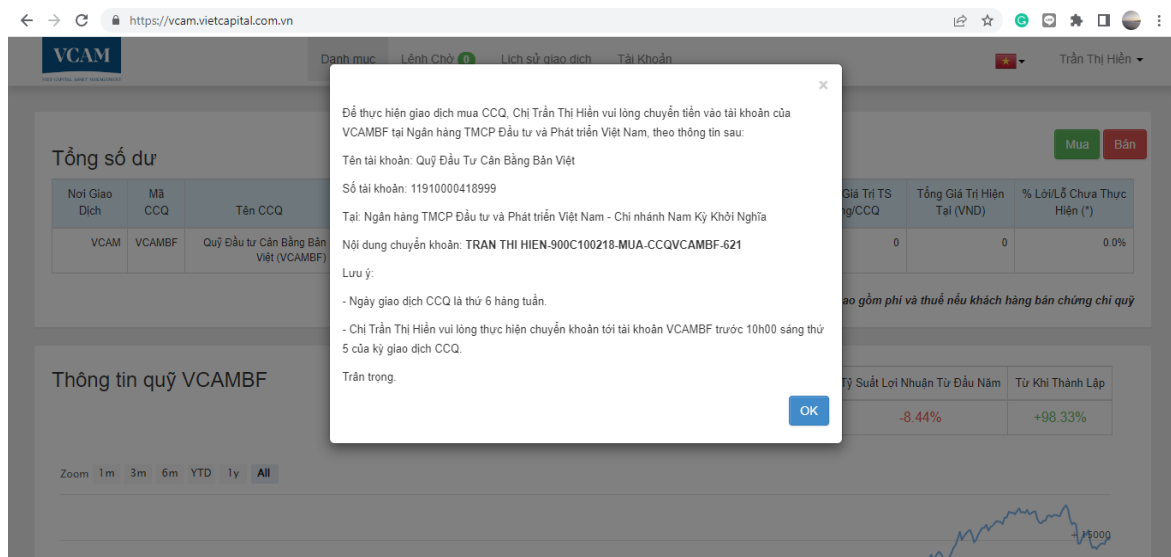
https://vcam.vietcapital.com.vn

VCAM

Danh mục Lệnh Chờ 0 Lịch sử giao dịch Tài Khoản

Trần Thị Hiền

Tổng số dư

Mua Bán

| Nơi Giao Dịch | Mã CCQ | Tên CCQ | Giá Trị TS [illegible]g/CCQ | Tổng Giá Trị Hiện Tại (VND) | % Lời/Lỗ Chưa Thực Hiện (*) |
|---|---|---|---|---|---|
| VCAM | VCAMBF | Quỹ Đầu tư Cân Bằng Bản Việt (VCAMBF) | 0 | 0 | 0.0% |

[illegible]ao gồm phí và thuế nếu khách hàng bán chứng chỉ quỹ

Thông tin quỹ VCAMBF

| Tỷ Suất Lợi Nhuận Từ Đầu Năm | Từ Khi Thành Lập |
|---|---|
| -8.44% | +98.33% |

Zoom 1m 3m 6m YTD 1y All

15000

×

Để thực hiện giao dịch mua CCQ, Chị Trần Thị Hiền vui lòng chuyển tiền vào tài khoản của VCAMBF tại Ngân hàng TMCP Đầu tư và Phát triển Việt Nam, theo thông tin sau:

Tên tài khoản: Quỹ Đầu Tư Cân Bằng Bản Việt

Số tài khoản: 11910000418999

Tại: Ngân hàng TMCP Đầu tư và Phát triển Việt Nam - Chi nhánh Nam Kỳ Khởi Nghĩa

Nội dung chuyển khoản: TRAN THI HIEN-900C100218-MUA-CCQVCAMBF-621

Lưu ý:

- Ngày giao dịch CCQ là thứ 6 hàng tuần.

- Chị Trần Thị Hiền vui lòng thực hiện chuyển khoản tới tài khoản VCAMBF trước 10h00 sáng thứ 5 của kỳ giao dịch CCQ.

Trân trọng.

OK